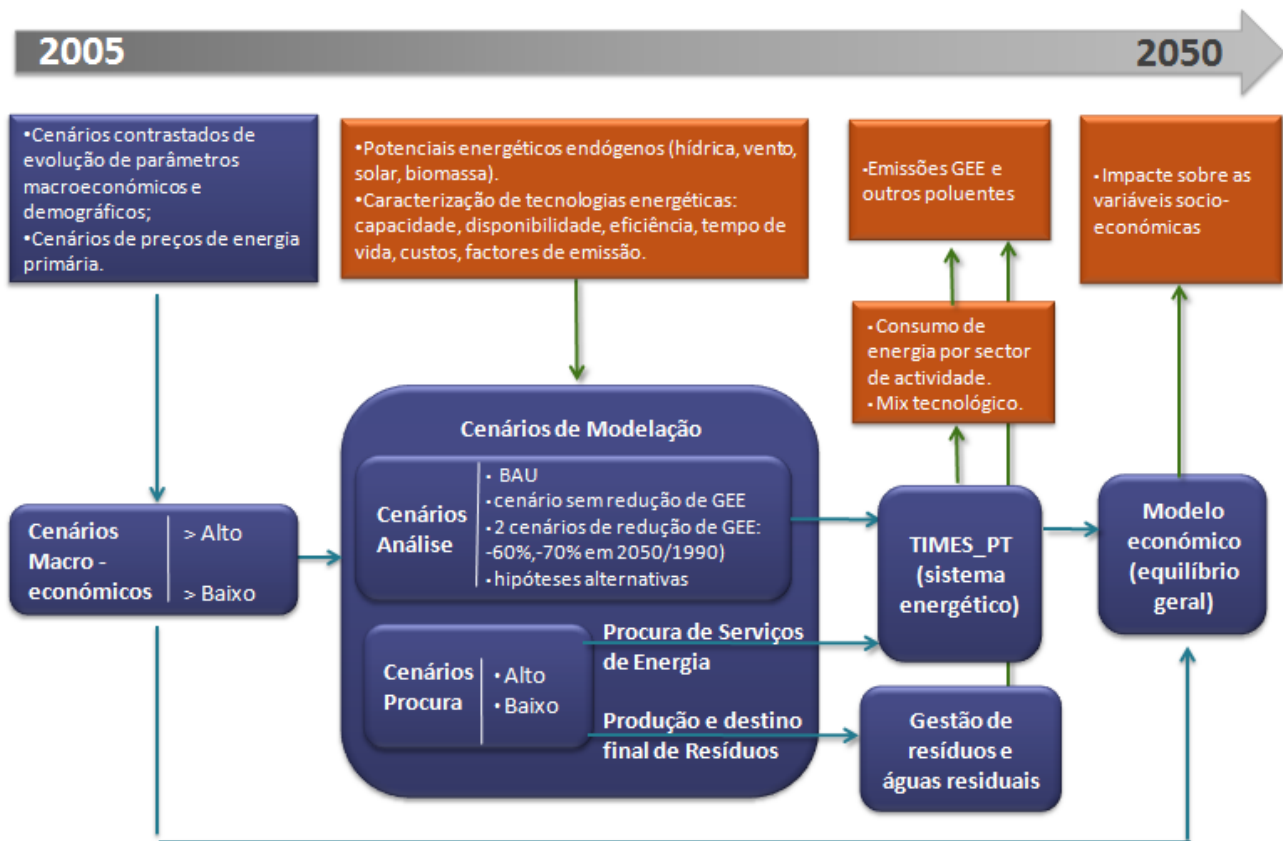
2005

2050

•Cenários contrastados de evolução de parâmetros macroeconómicos e demográficos;
•Cenários de preços de energia primária.

•Potenciais energéticos endógenos (hídrica, vento, solar, biomassa).
•Caracterização de tecnologias energéticas: capacidade, disponibilidade, eficiência, tempo de vida, custos, factores de emissão.

•Emissões GEE e outros poluentes

•Impacte sobre as variáveis socio-económicas

•Consumo de energia por sector de actividade.
•Mix tecnológico.

Cenários Macro - económicos

> Alto

> Baixo

Cenários de Modelação

Cenários Análise

• BAU
•cenário sem redução de GEE
•2 cenários de redução de GEE: -60%,-70% em 2050/1990)
•hipóteses alternativas

Cenários Procura

•Alto
•Baixo

Procura de Serviços de Energia

Produção e destino final de Resíduos

TIMES_PT (sistema energético)

Modelo económico (equilíbrio geral)

Gestão de resíduos e águas residuais